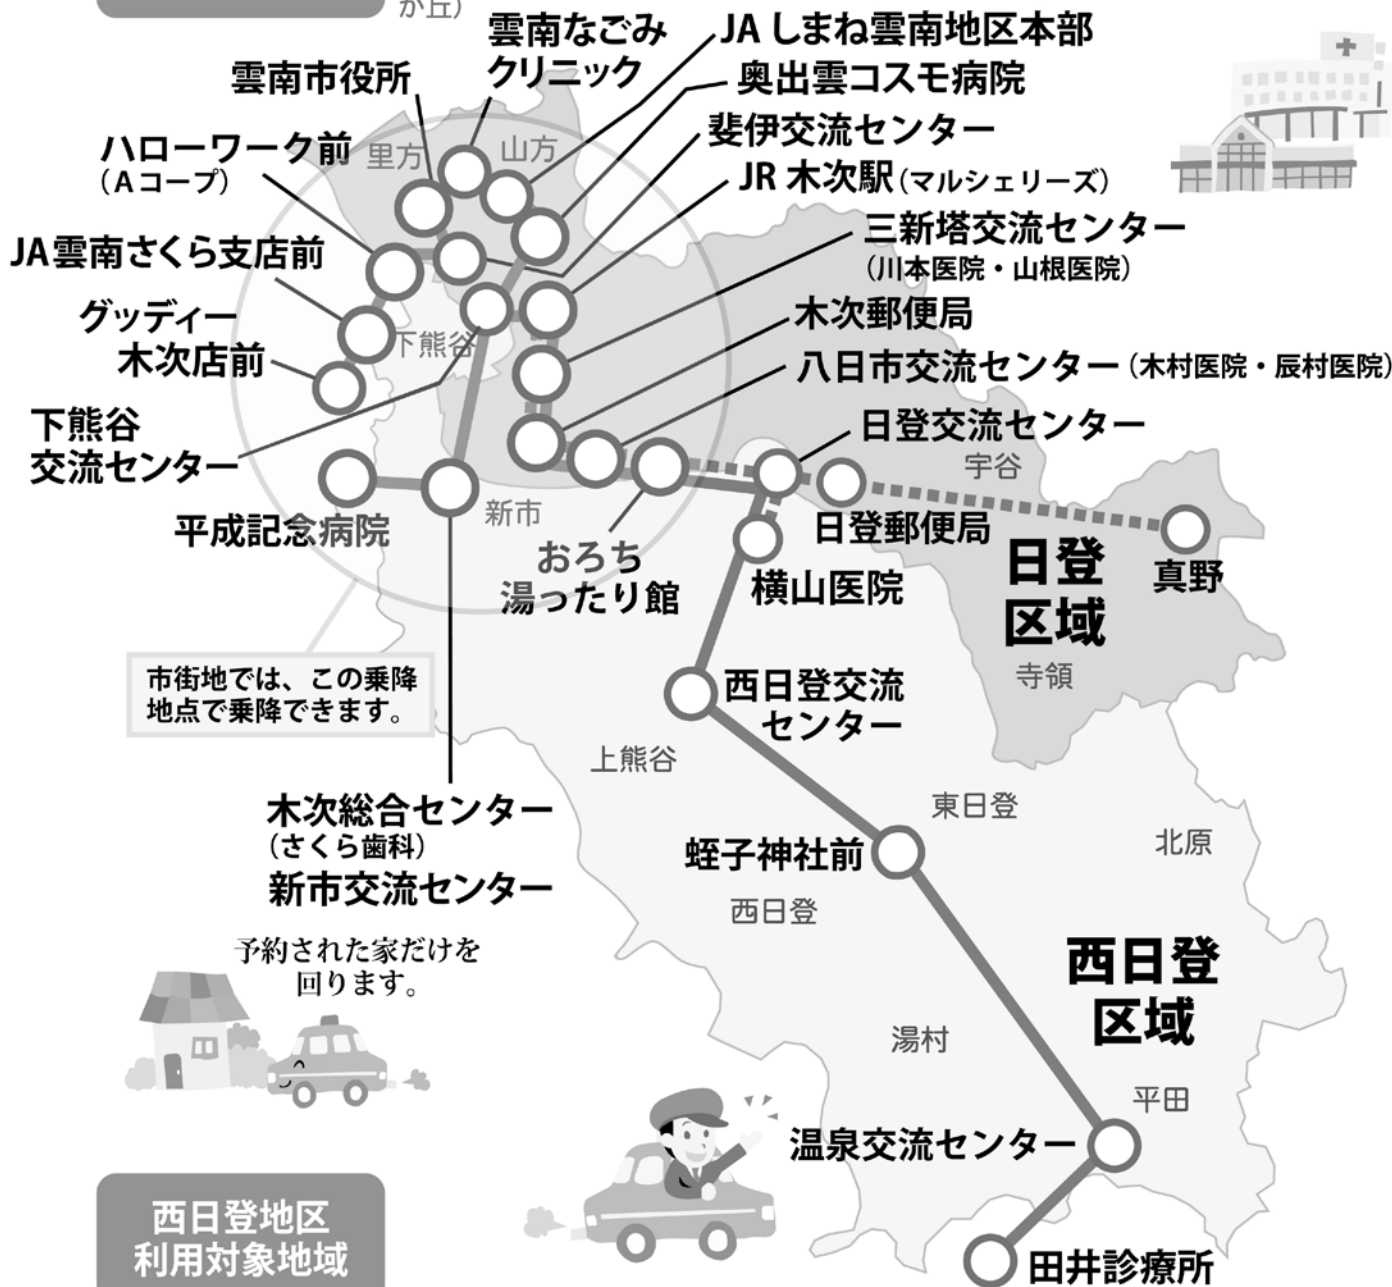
か丘)

雲南なごみクリニック

JAしまね雲南地区本部

雲南市役所

奥出雲コスモ病院

斐伊交流センター

ハローワーク前
(Aコープ)

里方

山方

JR 木次駅(マルシェリーズ)

三新塔交流センター
(川本医院・山根医院)

JA雲南さくら支店前

木次郵便局

グッディー木次店前

下熊谷

八日市交流センター(木村医院・辰村医院)

下熊谷交流センター

日登交流センター

宇谷

平成記念病院

新市

日登郵便局

おろち湯ったり館

横山医院

日登区域

真野

寺領

市街地では、この乗降地点で乗降できます。

西日登交流センター

上熊谷

東日登

木次総合センター
(さくら歯科)

北原

蛭子神社前

新市交流センター

西日登

予約された家だけを回ります。

西日登区域

湯村

平田

温泉交流センター

西日登地区
利用対象地域

田井診療所